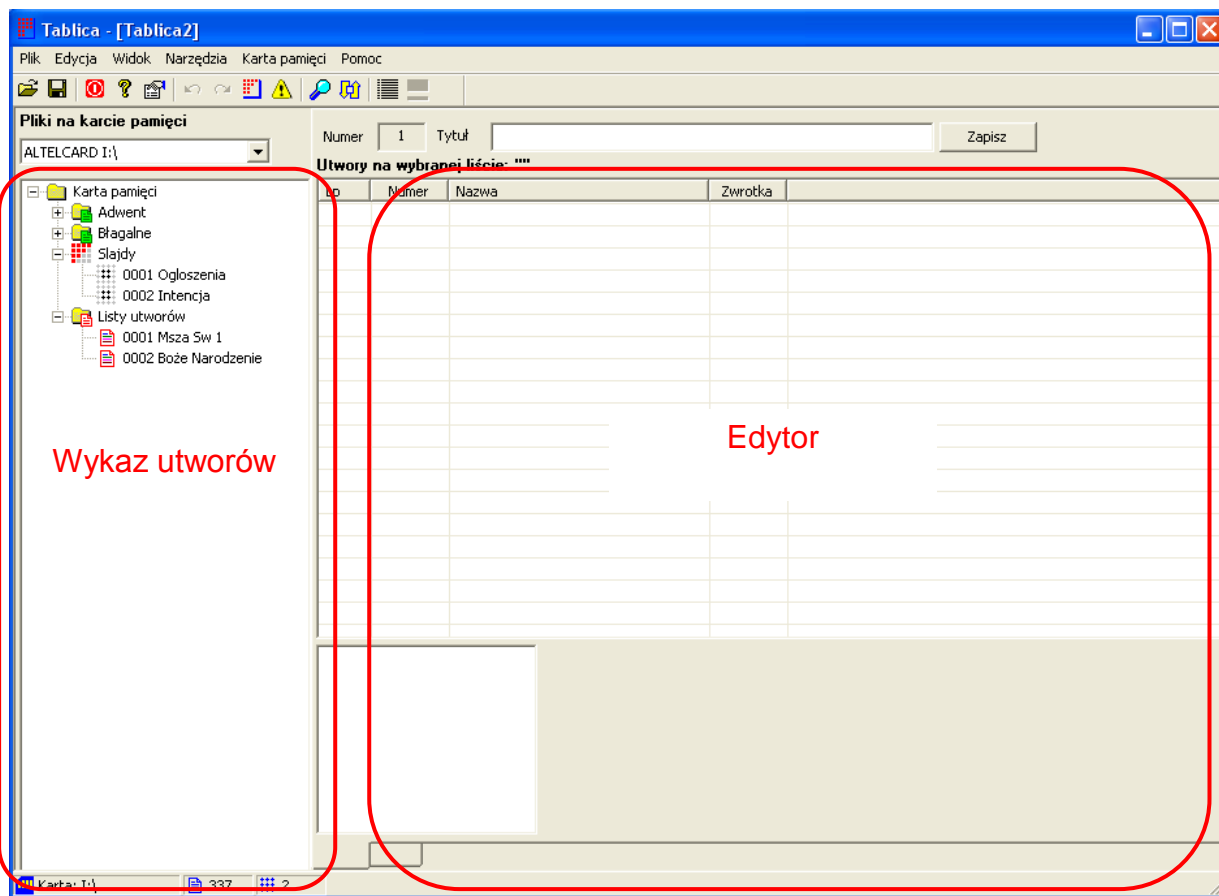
Tablica - [Tablica2]

Plik Edycja Widok Narzędzia Karta pamięci Pomoc

Pliki na karcie pamięci

ALTELCARD I:\

Karta pamięci
Adwent
Błagalne
Slajdy
0001 Ogloszenia
0002 Intencja
Listy utworów
0001 Msza Sw 1
0002 Boże Narodzenie

Wykaz utworów

Numer 1 Tytuł Zapisz

Utwory na wybranej liście: ""

| Lp | Numer | Nazwa | Zwrotka |
|---|---|---|---|

Edytor

Karta: I:\ 337 2